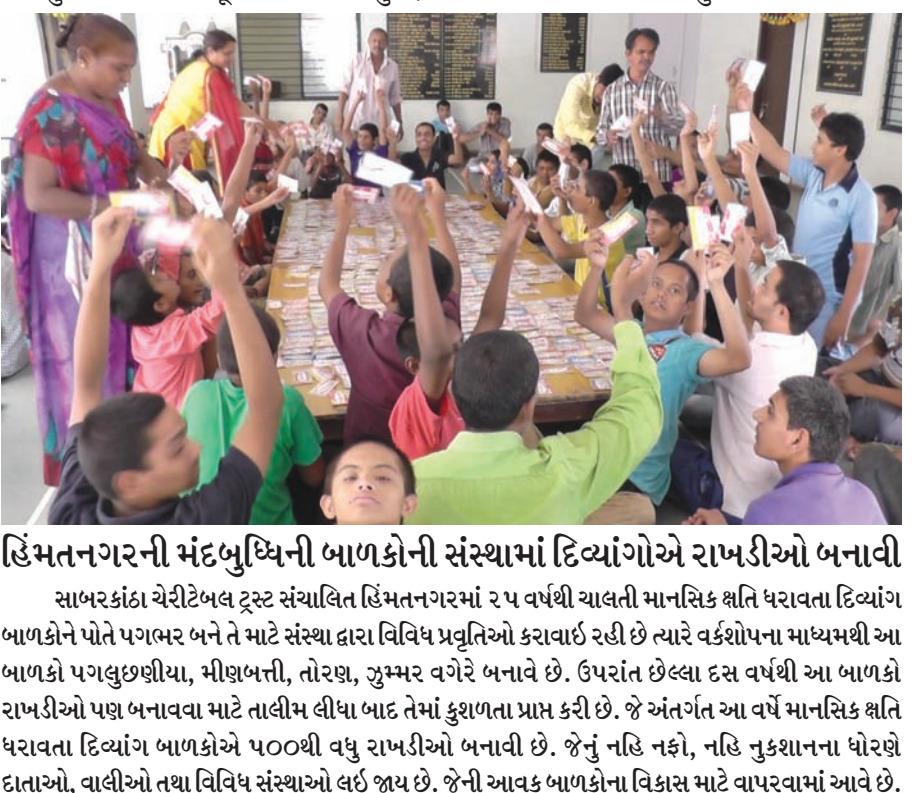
હિંમતનગરની મંદબુદ્ધિની બાળકોની સંસ્થામાં દિવ્યાંગોએ રાખડીઓ બનાવી

સાબરકાંઠા ચેરીટેબલ ટ્રસ્ટ સંચાલિત હિંમતનગરમાં ૨૫ વર્ષથી ચાલતી માનસિક ક્ષતિ ધરાવતા દિવ્યાંગ બાળકોને પોતે પગભર બને તે માટે સંસ્થા દ્વારા વિવિધ પ્રવૃતિઓ કરાવાઈ રહી છે ત્યારે વર્કશોપના માધ્યમથી આ બાળકો પગલુછણીયા, મીણબત્તી, તોરણ, ઝુમ્મર વગેરે બનાવે છે. ઉપરાંત છેલ્લા દસ વર્ષથી આ બાળકો રાખડીઓ પણ બનાવવા માટે તાલીમ લીધા બાદ તેમાં કુશળતા પ્રાપ્ત કરી છે. જે અંતર્ગત આ વર્ષે માનસિક ક્ષતિ ધરાવતા દિવ્યાંગ બાળકોએ ૫૦૦થી વધુ રાખડીઓ બનાવી છે. જેનું નહિ નફો, નહિ નુકશાનના ધોરણે દાતાઓ, વાલીઓ તથા વિવિધ સંસ્થાઓ લઈ જાય છે. જેની આવક બાળકોના વિકાસ માટે વાપરવામાં આવે છે.